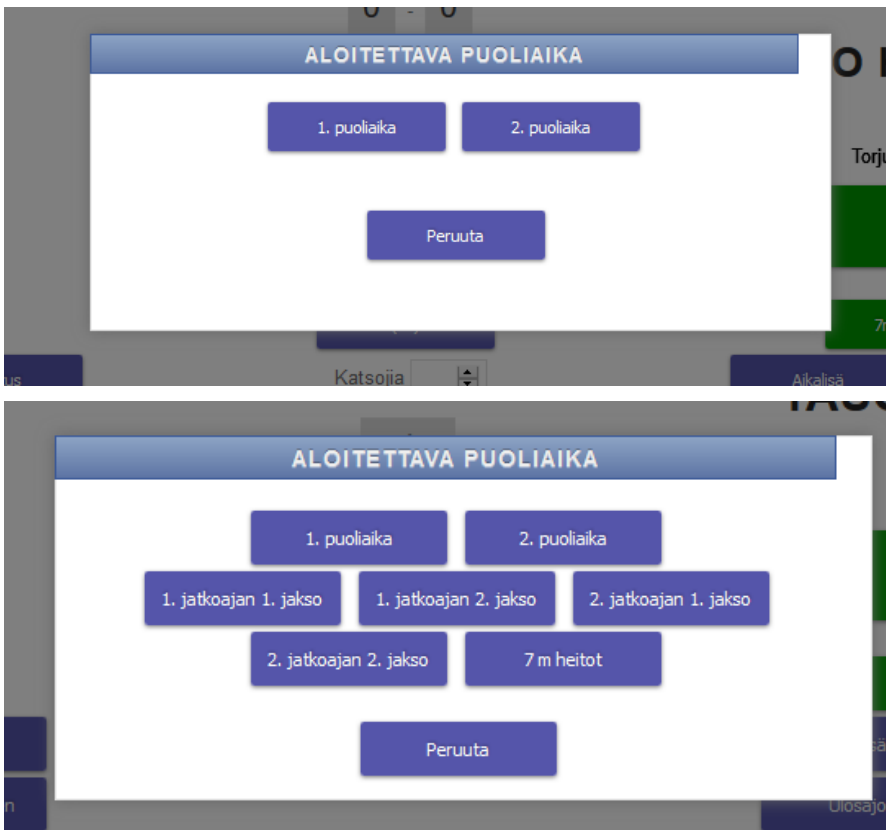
0 - 0

ALOITETTAVA PUOLIAIKA

1. puoliaika

2. puoliaika

Peruuta

Torju

7m

us

Katsojia

Aikalisä

ALOITETTAVA PUOLIAIKA

1. puoliaika

2. puoliaika

1. jatkoajan 1. jakso

1. jatkoajan 2. jakso

2. jatkoajan 1. jakso

2. jatkoajan 2. jakso

7 m heitot

Peruuta

n

Ulosajo